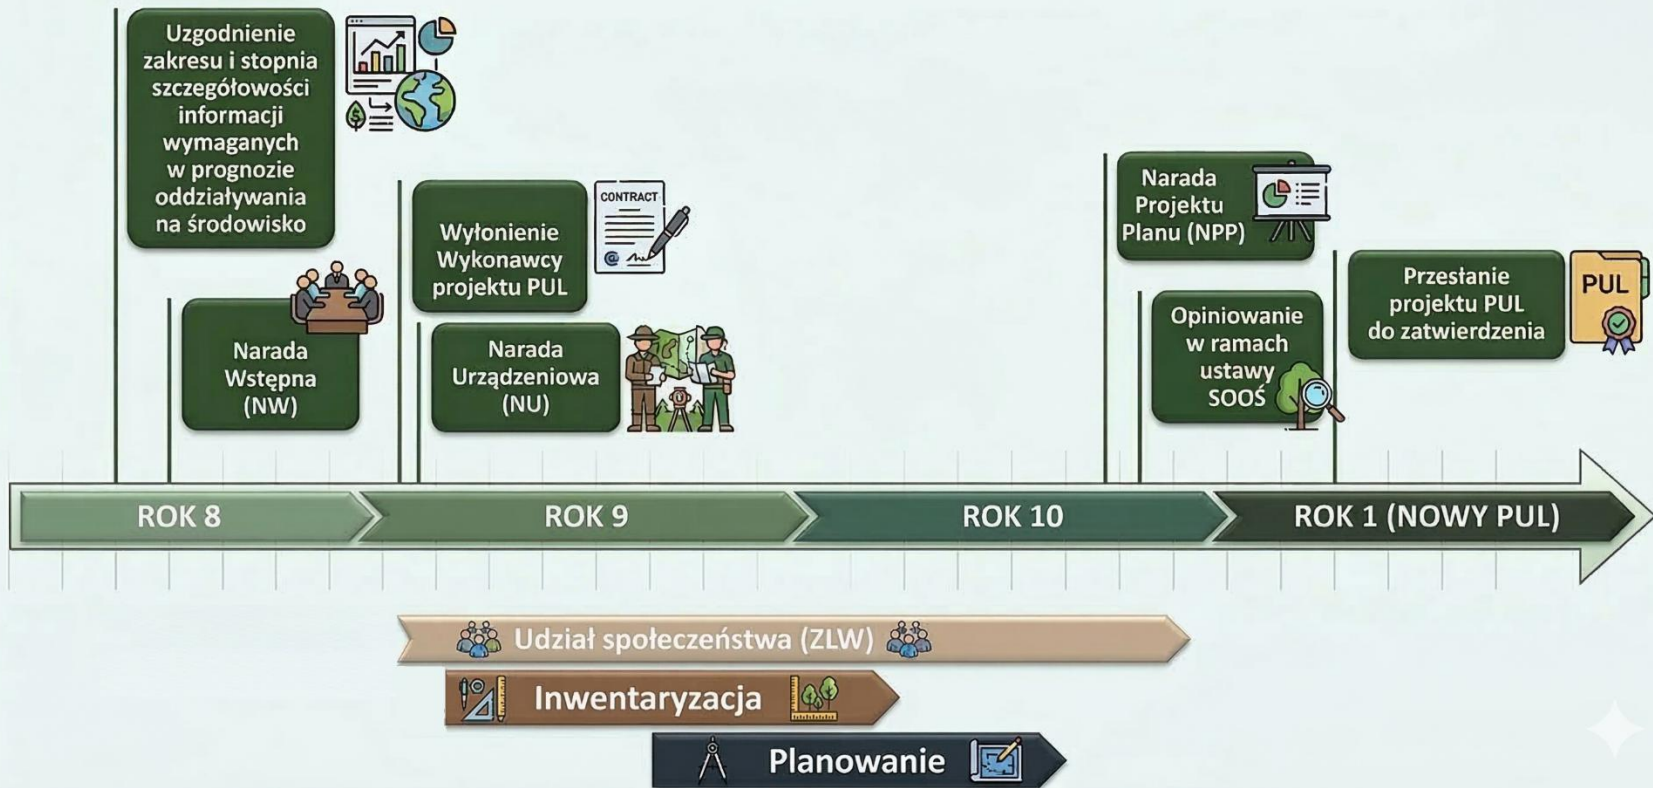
Uzgodnienie zakresu i stopnia szczegółowości informacji wymaganych w prognozie oddziaływania na środowisko

Narada Wstępna (NW)

CONTRACT

Wyłonienie Wykonawcy projektu PUL

Narada Urządzeniowa (NU)

Narada Projektu Planu (NPP)

Opiniowanie w ramach ustawy SOOŚ

Przesłanie projektu PUL do zatwierdzenia

PUL

ROK 8

ROK 9

ROK 10

ROK 1 (NOWY PUL)

Udział społeczeństwa (ZLW)

Inwentaryzacja

Planowanie